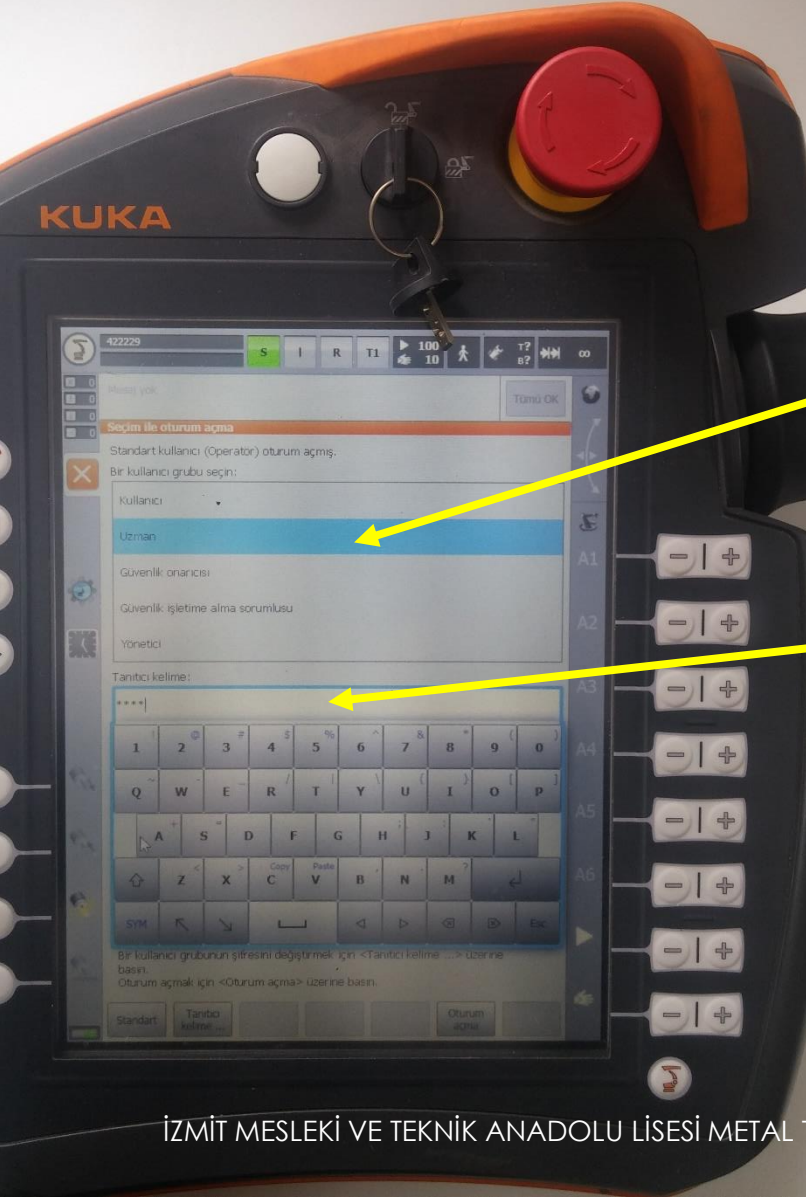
KUKA

422229

S I R T1 100 10 T? B? ∞

Mesaj yok

Tümü OK

Seçim ile oturum açma

Standart kullanıcı (Operatör) oturum açmış.

Bir kullanıcı grubu seçin:

Kullanıcı

Uzman

Güvenlik onarıcısı

Güvenlik işletime alma sorumlusu

Yönetici

Tanıtıcı kelime:

****|

1 2 3 4 5 6 7 8 9 0

Q W E R T Y U I O P

A S D F G H J K L

Z X C V B N M

Copy Paste

SYM Esc

Bir kullanıcı grubunun şifresini değiştirmek için <Tanıtıcı kelime ...> üzerine basın.

Oturum açmak için <Oturum açma> üzerine basın.

Standart Tanıtıcı kelime ... Oturum açma

A1 A2 A3 A4 A5 A6

İZMİT MESLEKİ VE TEKNİK ANADOLU LİSESİ METAL T